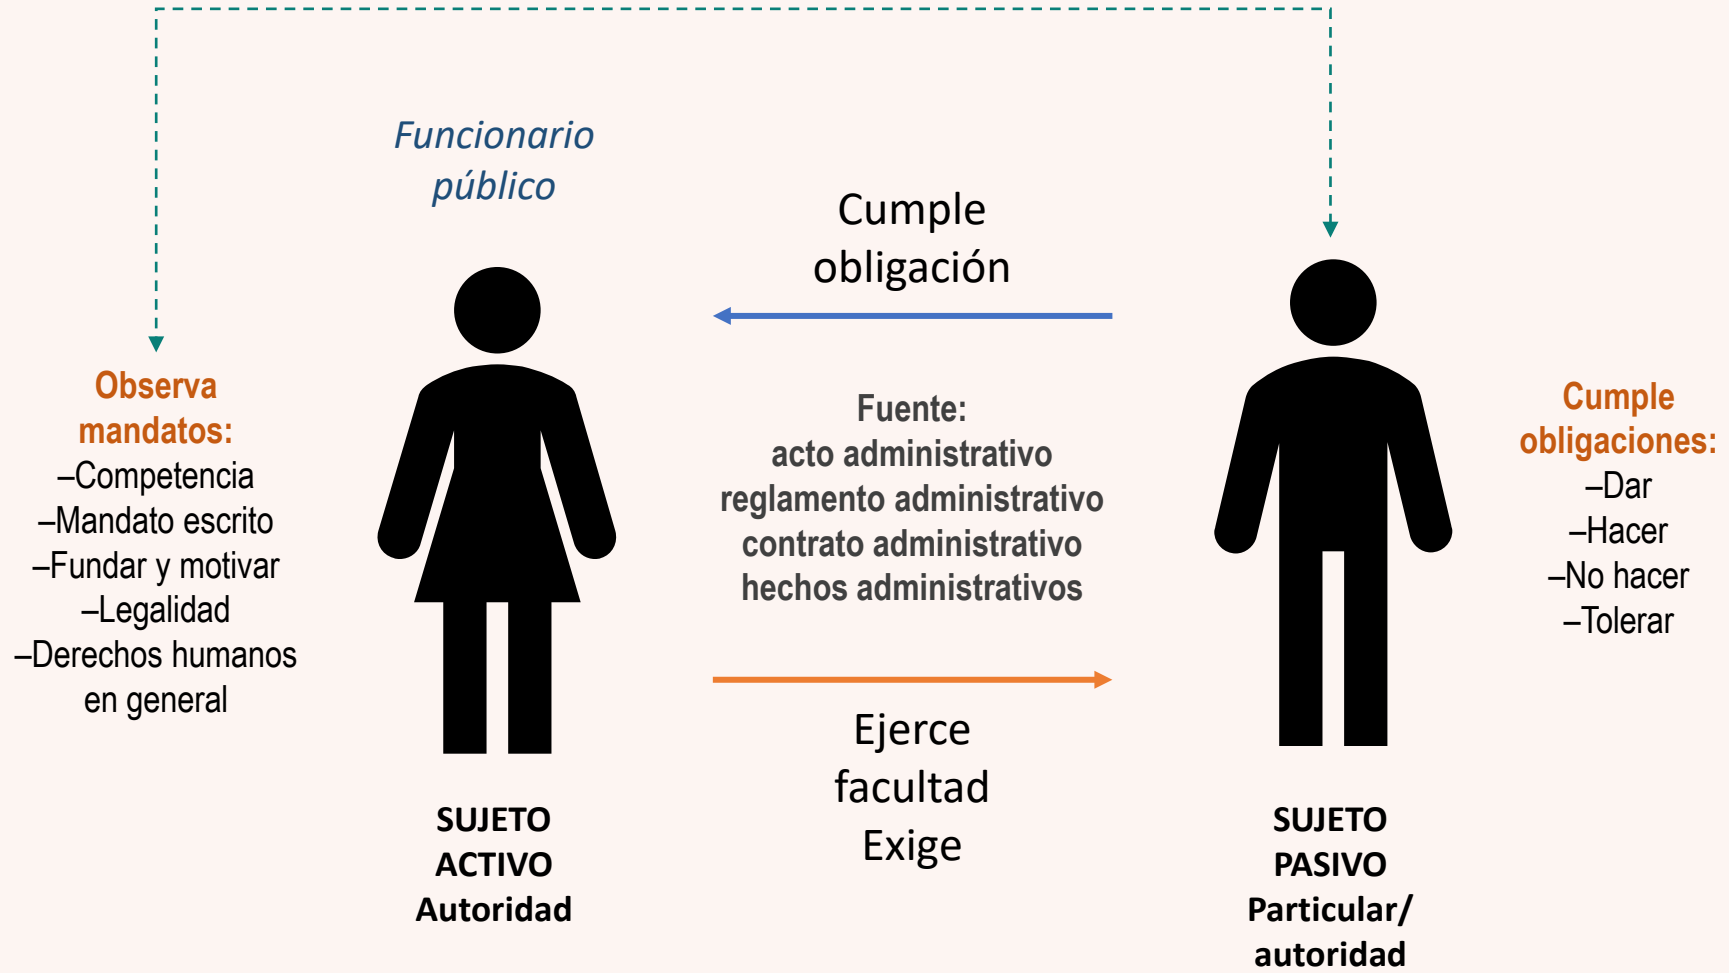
Funcionario público

Cumple obligación

Observa mandatos:
–Competencia
–Mandato escrito
–Fundar y motivar
–Legalidad
–Derechos humanos en general

Fuente:
acto administrativo
reglamento administrativo
contrato administrativo
hechos administrativos

Cumple obligaciones:
–Dar
–Hacer
–No hacer
–Tolerar

Ejerce facultad
Exige

SUJETO ACTIVO
Autoridad

SUJETO PASIVO
Particular/ autoridad